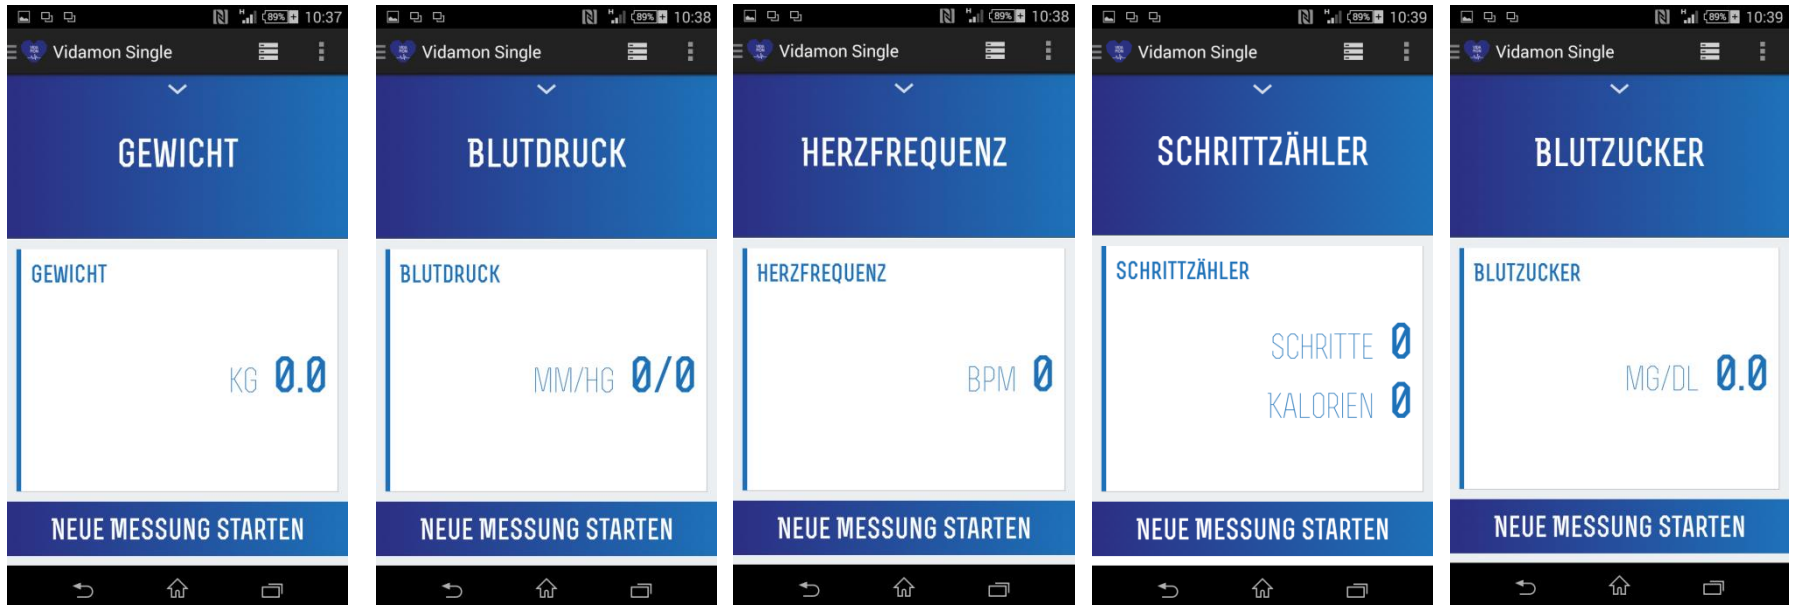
89% 10:37
Vidamon Single
GEWICHT
GEWICHT
KG 0.0
NEUE MESSUNG STARTEN

89% 10:38
Vidamon Single
BLUTDRUCK
BLUTDRUCK
MM/HG 0/0
NEUE MESSUNG STARTEN

89% 10:38
Vidamon Single
HERZFREQUENZ
HERZFREQUENZ
BPM 0
NEUE MESSUNG STARTEN

89% 10:39
Vidamon Single
SCHRITTZÄHLER
SCHRITTZÄHLER
SCHRITTE 0
KALORIEN 0
NEUE MESSUNG STARTEN

89% 10:39
Vidamon Single
BLUTZUCKER
BLUTZUCKER
MG/DL 0.0
NEUE MESSUNG STARTEN